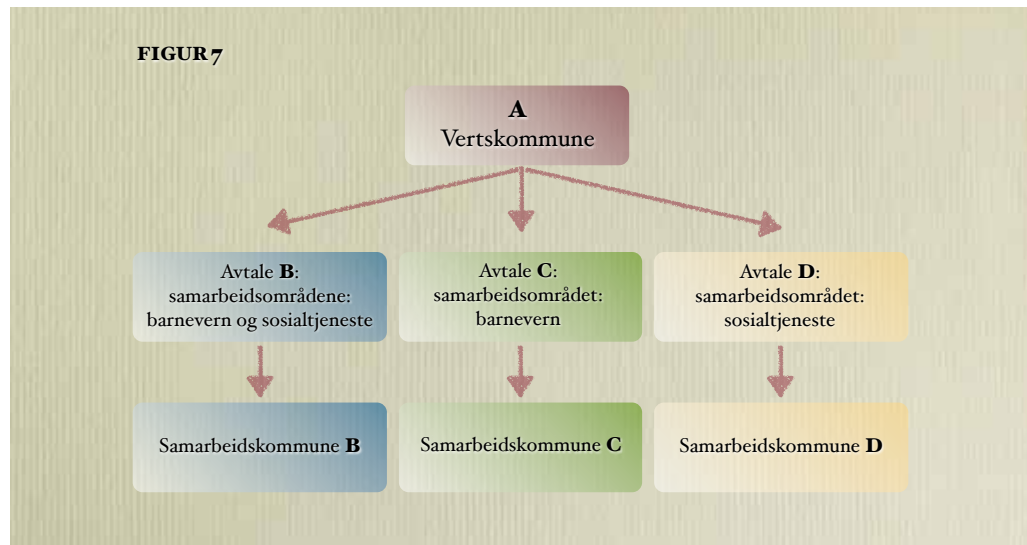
FIGUR 7

A
Vertskommune

Avtale B:
samarbeidsområdene:
barnevern og sosialtjeneste

Avtale C:
samarbeidsområdet:
barnevern

Avtale D:
samarbeidsområdet:
sosialtjeneste

Samarbeidskommune B

Samarbeidskommune C

Samarbeidskommune D